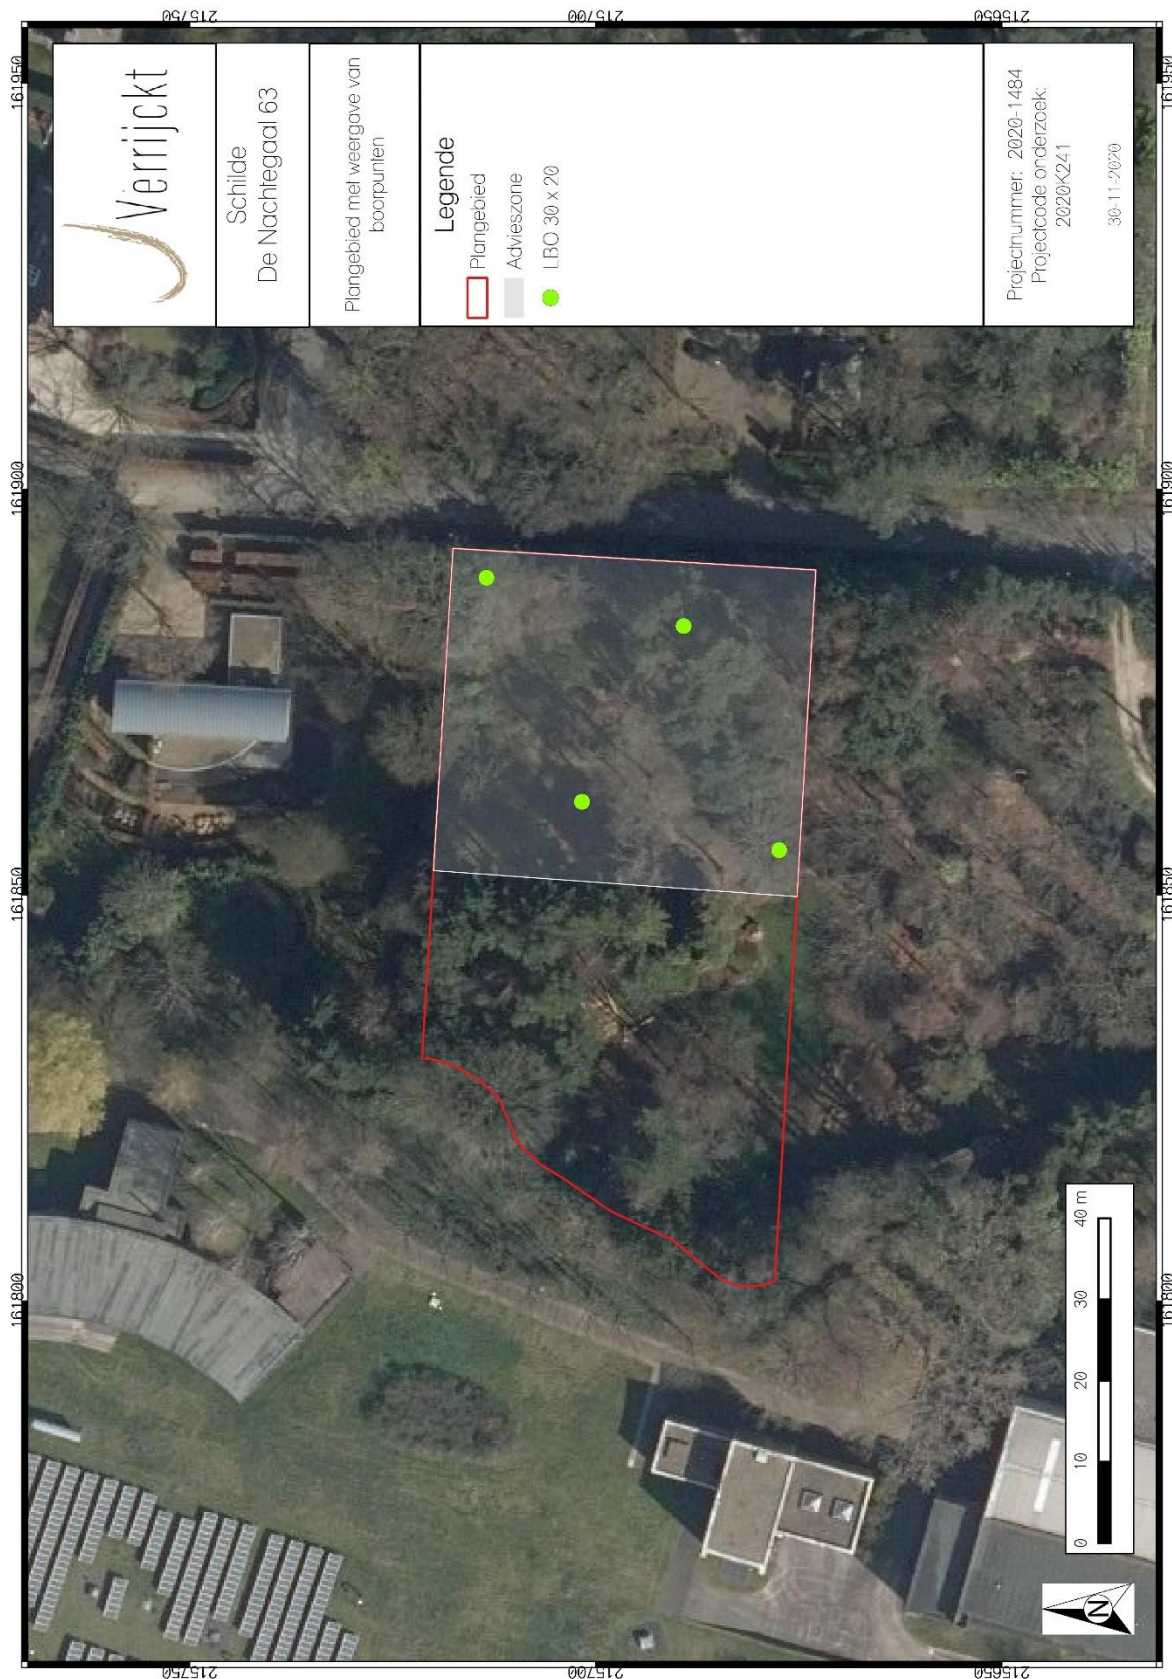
Verrijckt

Schilde
De Nachtegaal 63

Plangebied met weergave van boorpunten

Legende
Plangebied
Adrieszone
LBO 30 x 20

Projectnummer: 2020-1484
Projectcode onderzoek: 2020K241

30-11-2020

215750
215700
215650

161950
161900
161850
161800

0 10 20 30 40 m

N